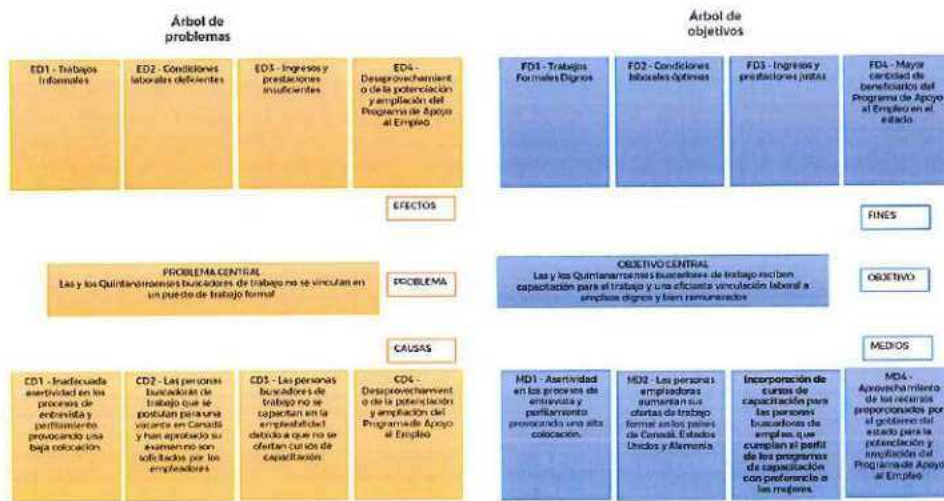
Árbol de problemas

ED1 - Trabajos Informales

ED2 - Condiciones laborales deficientes

ED3 - Ingresos y prestaciones insuficientes

ED4 - Desaprovechamiento de la potenciación y ampliación del Programa de Apoyo al Empleo

EFECTOS

PROBLEMA CENTRAL
Las y los Quintanarroenses buscadores de trabajo no se vinculan en un puesto de trabajo formal

PROBLEMA

CAUSAS

CD1 - Inadecuada asertividad en los procesos de entrevista y perfilamiento provocando una baja colocación

CD2 - Las personas buscadoras de trabajo que se postulan para una vacante en Canadá y han aprobado su examen no son solicitados por los empleadores

CD3 - Las personas buscadoras de trabajo no se capacitan en la empleabilidad debido a que no se ofertan cursos de capacitación

CD4 - Desaprovechamiento de la potenciación y ampliación del Programa de Apoyo al Empleo

Árbol de objetivos

FD1 - Trabajos Formales Dignos

FD2 - Condiciones laborales óptimas

FD3 - Ingresos y prestaciones justas

FD4 - Mayor cantidad de beneficiarios del Programa de Apoyo al Empleo en el estado

FINES

OBJETIVO CENTRAL
Las y los Quintanarroenses buscadores de trabajo reciben capacitación para el trabajo y una eficiente vinculación laboral a empleos dignos y bien remunerados

OBJETIVO

MEDIOS

MD1 - Asertividad en los procesos de entrevista y perfilamiento provocando una alta colocación.

MD2 - Las personas empleadoras aumentan sus ofertas de trabajo formal en los países de Canadá, Estados Unidos y Alemania.

Incorporación de cursos de capacitación para las personas buscadoras de empleo, que cumplan el perfil de los programas de capacitación con preferencia a las mujeres.

MD4 - Aprovechamiento de los recursos proporcionados por el gobierno del estado para la potenciación y ampliación del Programa de Apoyo al Empleo